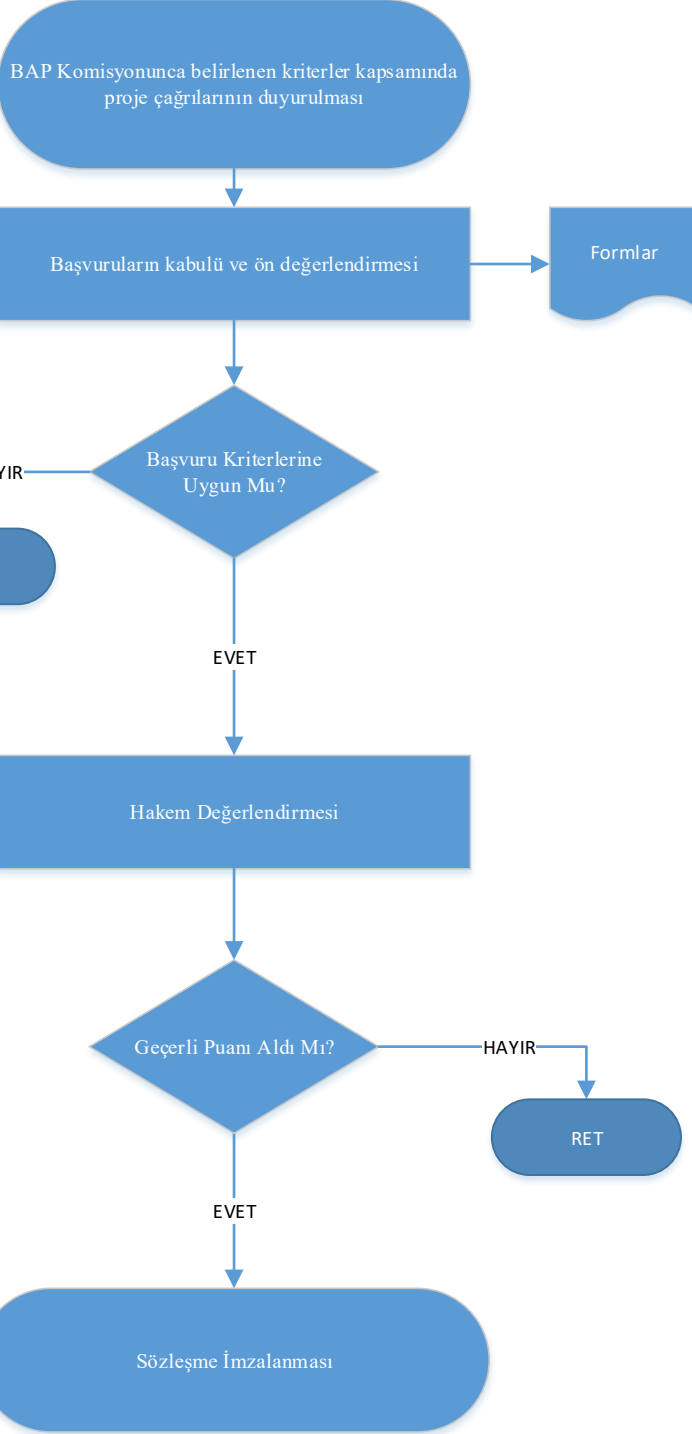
BAP Komisyonunca belirlenen kriterler kapsamında proje çağrılarının duyurulması

Başvuruların kabulü ve ön değerlendirmesi

Formlar

Başvuru Kriterlerine Uygun Mu?

YIR

EVET

Hakem Değerlendirmesi

Geçerli Puanı Aldı Mı?

HAYIR

RET

EVET

Sözleşme İmzalanması